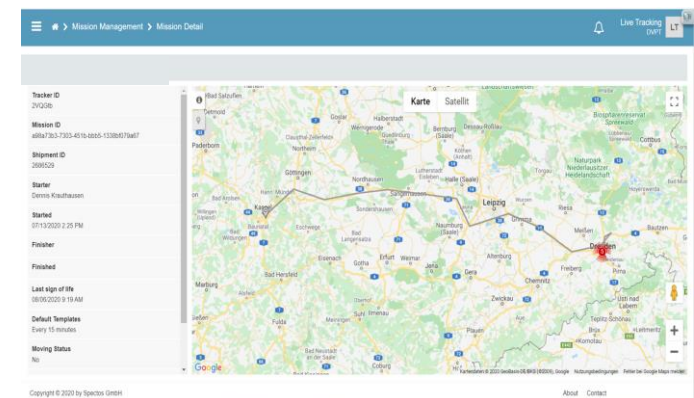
Mission Management > Mission Detail

Live Tracking
DMPT
LT

Tracker ID
2VQGfb

Mission ID
a68a73b3-7303-451b-bbb5-1338bf079a67

Shipment ID
2696529

Starter
Dennis Krauthausen

Started
07/13/2020 2:25 PM

Finisher

Finished

Last sign of life
08/06/2020 9:19 AM

Default Templates
Every 15 minutes

Moving Status
No

Karte Satellit

Paderborn
Göttingen
Kassel
Halberstadt
Magdeburg
Halle (Saale)
Leipzig
Sangerhausen
Nordhausen
Naumburg (Saale)
Grimma
Meißen
Dresden
Cottbus
Eisenach
Gotha
Erfurt
Weimar
Jena
Gera
Altenburg
Chemnitz
Zwickau
Freiberg
Bad Hersfeld
Fulda
Marburg
Bautzen
Pirna

Google

Kartendaten © 2020 GeoBasis-DE/BKG (©2009), Google Nutzungsbedingungen Fehler bei Google Maps melden

Copyright © 2020 by Spectos GmbH

About Contact